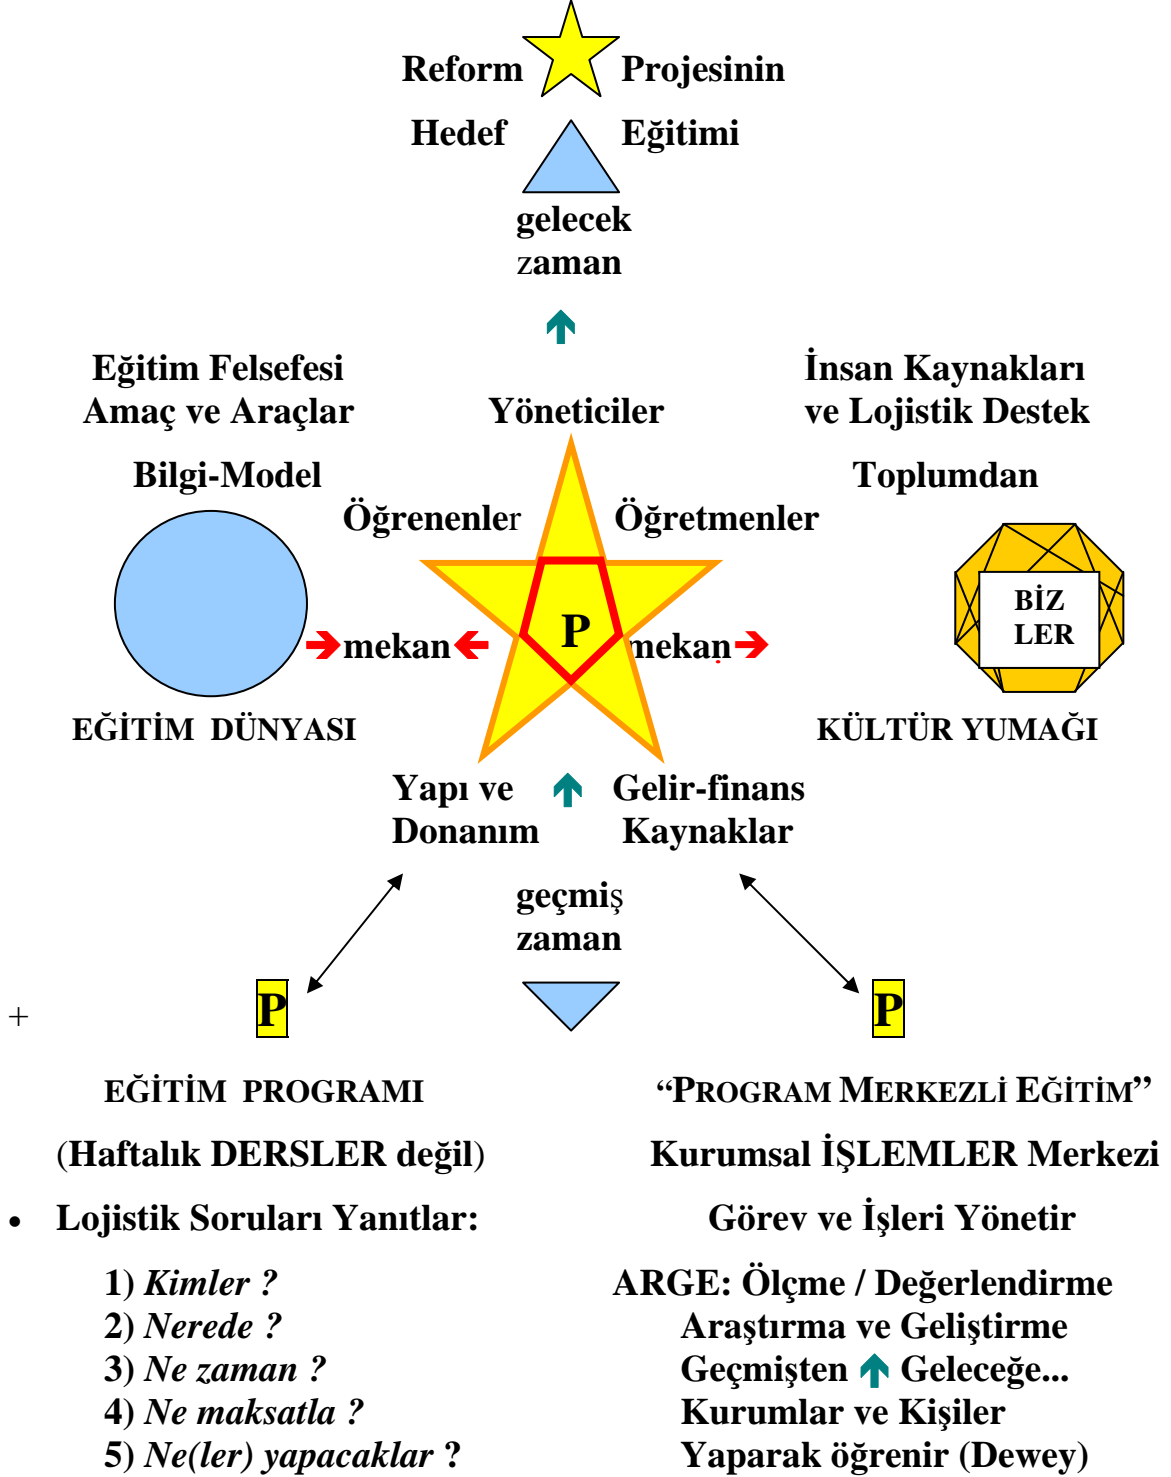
Reform Projesinin

Hedef Eğitimi

gelecek zaman

Eğitim Felsefesi Amaç ve Araçlar

Yöneticiler

İnsan Kaynakları ve Lojistik Destek

Bilgi-Model

Toplumdan

Öğrenenler

Öğretmenler

mekan

P

mekan

BİZ LER

EĞİTİM DÜNYASI

KÜLTÜR YUMAĞI

Yapı ve Donanım

Gelir-finans Kaynaklar

geçmiş zaman

+

P

P

EĞİTİM PROGRAMI

"PROGRAM MERKEZLİ EĞİTİM"

(Haftalık DERSLER değil)

Kurumsal İŞLEMLER Merkezi

• Lojistik Soruları Yanıtlar:

Görev ve İşleri Yönetir

1) *Kimler ?*
2) *Nerede ?*
3) *Ne zaman ?*
4) *Ne maksatla ?*
5) *Ne(ler) yapacaklar* ?

ARGE: Ölçme / Değerlendirme
Araştırma ve Geliştirme
Geçmişten Geleceğe...
Kurumlar ve Kişiler
Yaparak öğrenir (Dewey)